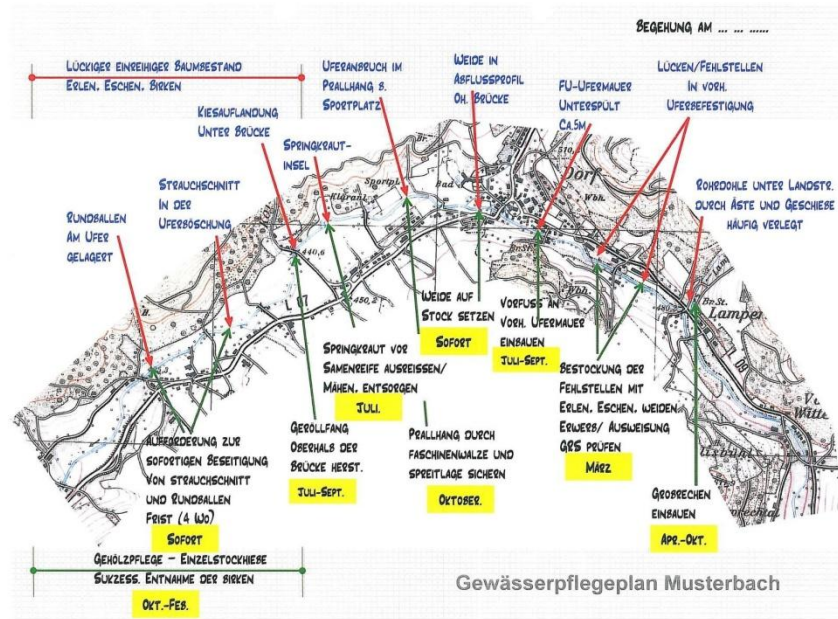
Begehung am ... ... ......

Lückiger einreihiger Baumbestand Erlen, Eschen, Birken

Uferanbruch im Prallhang b. Sportplatz

Weide in Abflussprofil oh. Brücke

FU-Ufermauer unterspült ca.5m

Lücken/Fehlstellen in vorh. Uferbefestigung

Kiesauflandung unter Brücke

Springkraut-insel

Strauchschnitt in der Uferböschung

Rundballen am Ufer gelagert

Rohrdohle unter Landstr. durch Äste und Geschiebe häufig verlegt

Sportpl.

Bad

Dorf

Whh.

Kläranl.

440,6

450,2

L 67

Lamper

Weide auf Stock setzen

Sofort

Vorfuss an vorh. Ufermauer einbauen

Juli-Sept.

Springkraut vor Samenreife ausreissen/ Mähen, entsorgen

Juli.

Bestockung der Fehlstellen mit Erlen, Eschen, Weiden Erwerb/ Ausweisung GRS prüfen

März

Aufforderung zur sofortigen Beseitigung von Strauchschnitt und Rundballen Frist (4 Wo)

Sofort

Geröllfang oberhalb der Brücke herst.

Juli-Sept.

Prallhang durch Faschinenwalze und Spreitlage sichern

Oktober.

Grobrechen einbauen

Apr.-Okt.

Gehölzpflege - Einzelstockhiebe Sukzess. Entnahme der Birken

Okt.-Feb.

Gewässerpflegeplan Musterbach